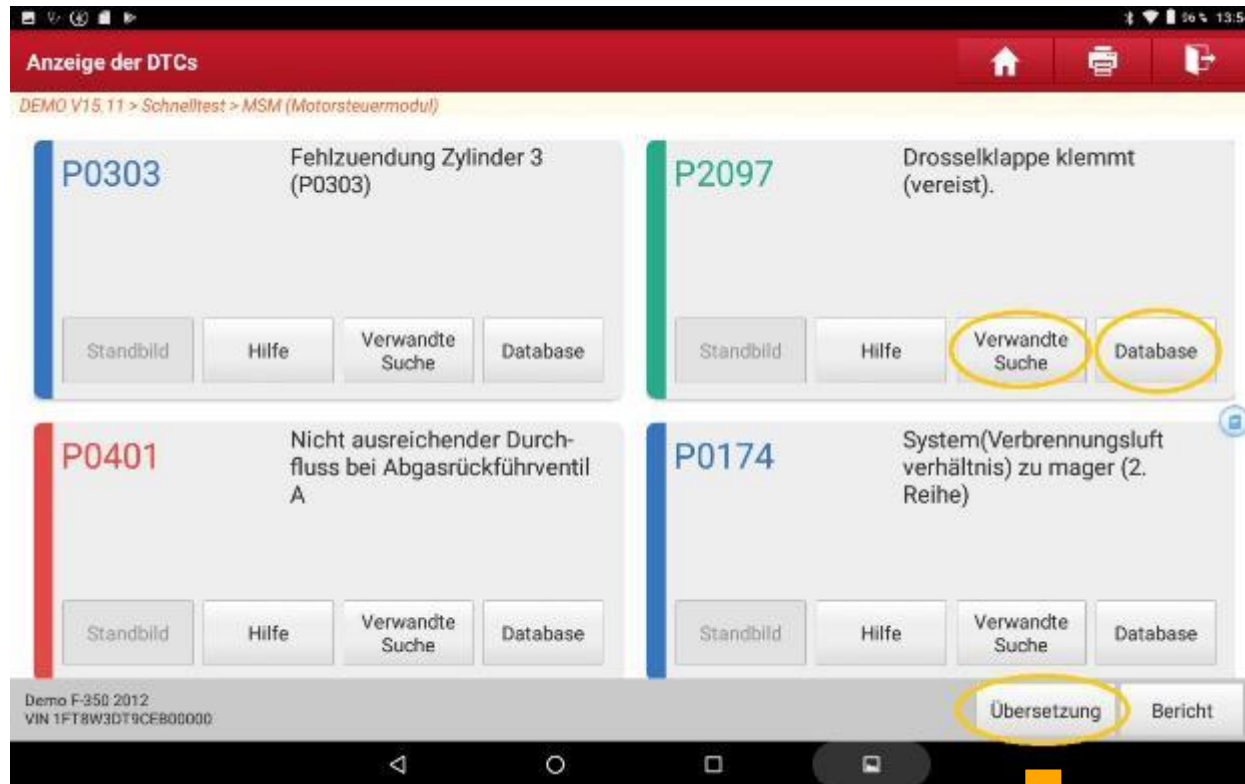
13:5

Anzeige der DTCs

DEMO V15.11 > Schnelltest > MSM (Motorsteuermodul)

P0303
Fehlzuendung Zylinder 3 (P0303)

Standbild
Hilfe
Verwandte Suche
Database

P2097
Drosselklappe klemmt (vereist).

Standbild
Hilfe
Verwandte Suche
Database

P0401
Nicht ausreichender Durchfluss bei Abgasrückführventil A

Standbild
Hilfe
Verwandte Suche
Database

P0174
System(Verbrennungsluft verhältnis) zu mager (2. Reihe)

Standbild
Hilfe
Verwandte Suche
Database

Demo F-350 2012
VIN 1FT8W3DT9CEB00000

Übersetzung
Bericht